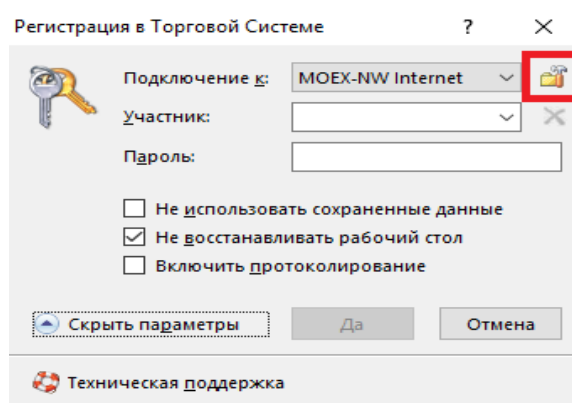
Регистрация в Торговой Системе ? ×

Подключение к: MOEX-NW Internet

Участник:

Пароль:

Не использовать сохраненные данные

Не восстанавливать рабочий стол

Включить протоколирование

Скрыть параметры

Да

Отмена

Техническая поддержка